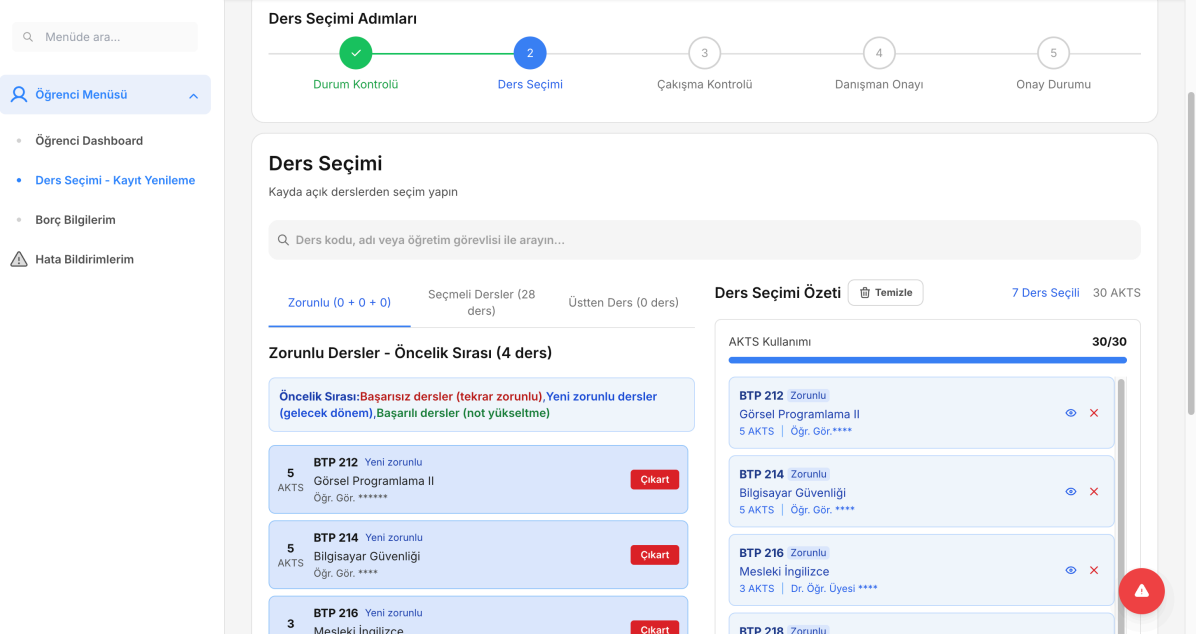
Menüde ara...

Öğrenci Menüsü

Öğrenci Dashboard

Ders Seçimi - Kayıt Yenileme

Borç Bilgilerim

Hata Bildirimlerim

Ders Seçimi Adımları

Durum Kontrolü

2
Ders Seçimi

3
Çakışma Kontrolü

4
Danışman Onayı

5
Onay Durumu

Ders Seçimi

Kayda açık derslerden seçim yapın

Ders kodu, adı veya öğretim görevlisi ile arayın...

Zorunlu (0 + 0 + 0)

Seçmeli Dersler (28 ders)

Üstten Ders (0 ders)

Zorunlu Dersler - Öncelik Sırası (4 ders)

Öncelik Sırası:Başarısız dersler (tekrar zorunlu),Yeni zorunlu dersler (gelecek dönem),Başarılı dersler (not yükseltme)

5 AKTS
BTP 212 Yeni zorunlu
Görsel Programlama II
Öğr. Gör. ******
Çıkart

5 AKTS
BTP 214 Yeni zorunlu
Bilgisayar Güvenliği
Öğr. Gör. ****
Çıkart

3
BTP 216 Yeni zorunlu
Mesleki İngilizce
Çıkart

Ders Seçimi Özeti
Temizle
7 Ders Seçili
30 AKTS

AKTS Kullanımı
30/30

BTP 212 Zorunlu
Görsel Programlama II
5 AKTS | Öğr. Gör.****

BTP 214 Zorunlu
Bilgisayar Güvenliği
5 AKTS | Öğr. Gör. ****

BTP 216 Zorunlu
Mesleki İngilizce
3 AKTS | Dr. Öğr. Üyesi ****

BTP 218 Zorunlu